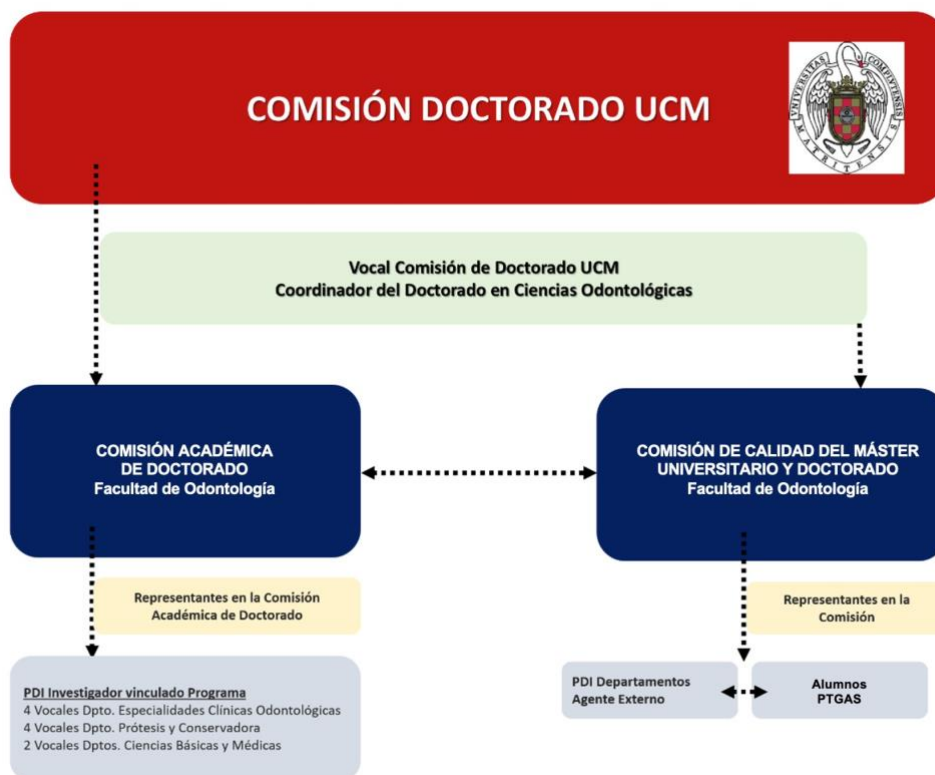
COMISIÓN DOCTORADO UCM

UNIVERSITAS COMPLUTENSIS MATRITENSIS

Vocal Comisión de Doctorado UCM
Coordinador del Doctorado en Ciencias Odontológicas

COMISIÓN ACADÉMICA DE DOCTORADO
Facultad de Odontología

COMISIÓN DE CALIDAD DEL MÁSTER UNIVERSITARIO Y DOCTORADO
Facultad de Odontología

Representantes en la Comisión Académica de Doctorado

Representantes en la Comisión

PDI Investigador vinculado Programa
4 Vocales Dpto. Especialidades Clínicas Odontológicas
4 Vocales Dpto. Prótesis y Conservadora
2 Vocales Dptos. Ciencias Básicas y Médicas

PDI Departamentos
Agente Externo

Alumnos
PTGAS